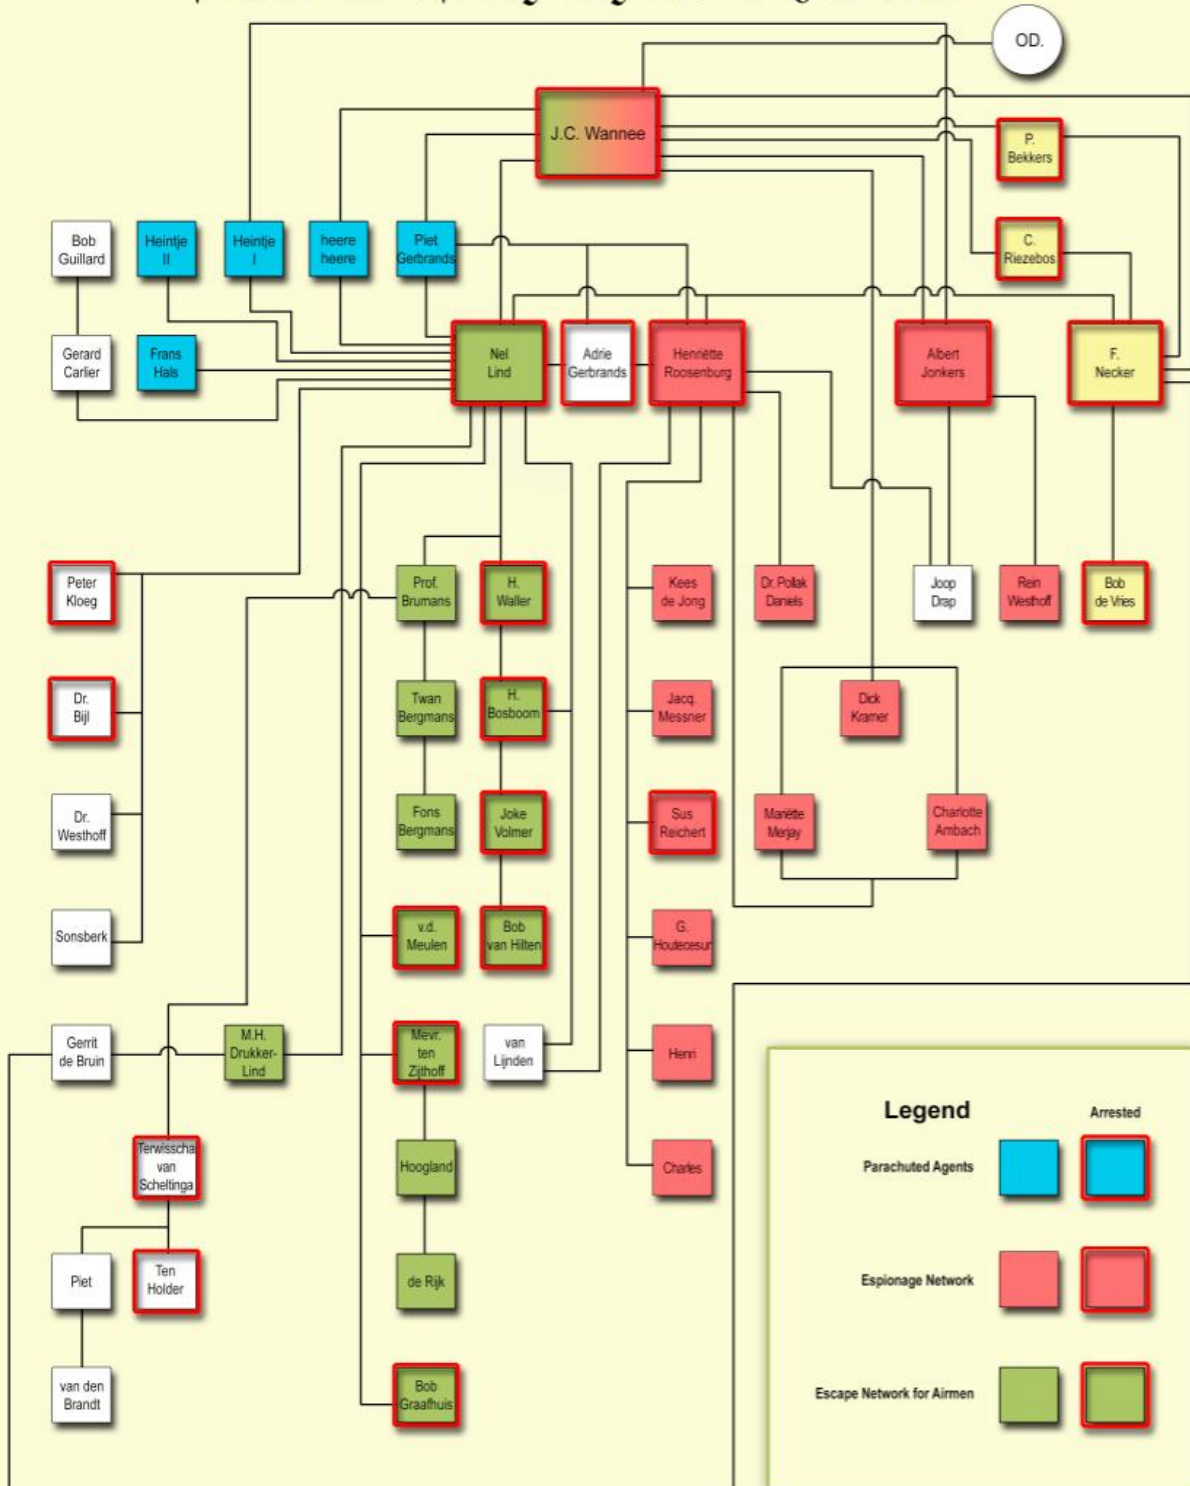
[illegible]

OD.

J.C. Wannee

P. Bekkers

C. Riezebos

Bob Guillard

Heintje II

Heintje I

heere heere

Piet Gerbrands

Gerard Carlier

Frans Hals

Nel Lind

Adrie Gerbrands

Henriëtte Roosenburg

Albert Jonkers

F. Necker

Peter Kloeg

Prof. Brumans

H. Waller

Kees de Jong

Dr Pollak Daniels

Joop Drap

Rein Westhof

Bob de Vries

Dr. Bijl

Twan Bergmans

H. Bosboom

Jacq. Messner

Dick Kramer

Dr. Westhoff

Fons Bergmans

Joke Volmer

Sus Reichert

Mariëtte Merjay

Charlotte Ambach

Sonsberk

v.d. Meulen

Bob van Hilten

G. Houtecesur

Gerrit de Bruin

M.H. Drukker-Lind

Mevr. ten Zijthoff

van Lijnden

Henri

Terwisscha van Scheltinga

Hoogland

Charles

Piet

Ten Holder

de Rijk

van den Brandt

Bob Graafhuis

Legend

Arrested

Parachuted Agents

Espionage Network

Escape Network for Airmen